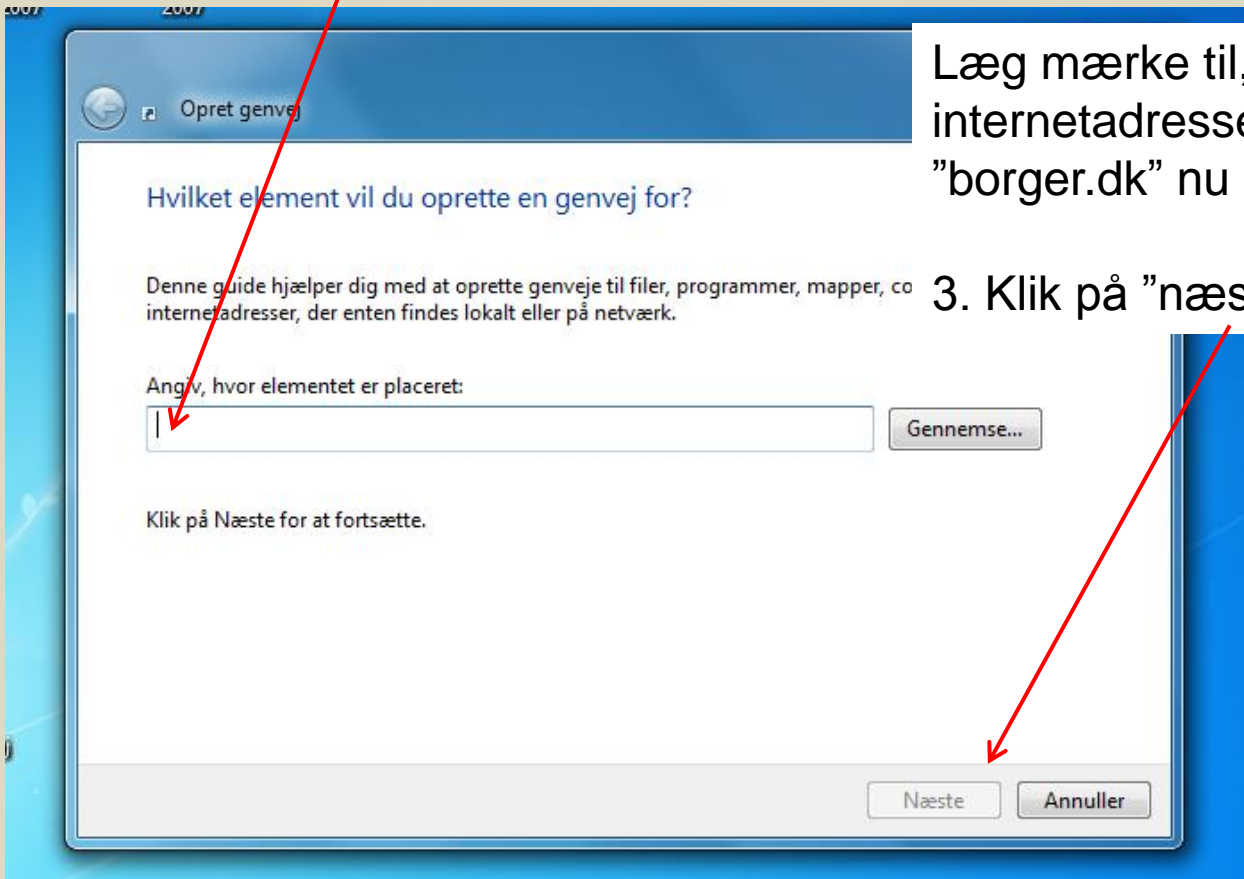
2007 2007

Opret genvej

Hvilket element vil du oprette en genvej for?

Denne guide hjælper dig med at oprette genveje til filer, programmer, mapper, co internetadresser, der enten findes lokalt eller på netværk.

Angiv, hvor elementet er placeret:

|

Gennemse...

Klik på Næste for at fortsætte.

Næste

Annuller

Læg mærke til, internetadresse "borger.dk" nu

3. Klik på "næs